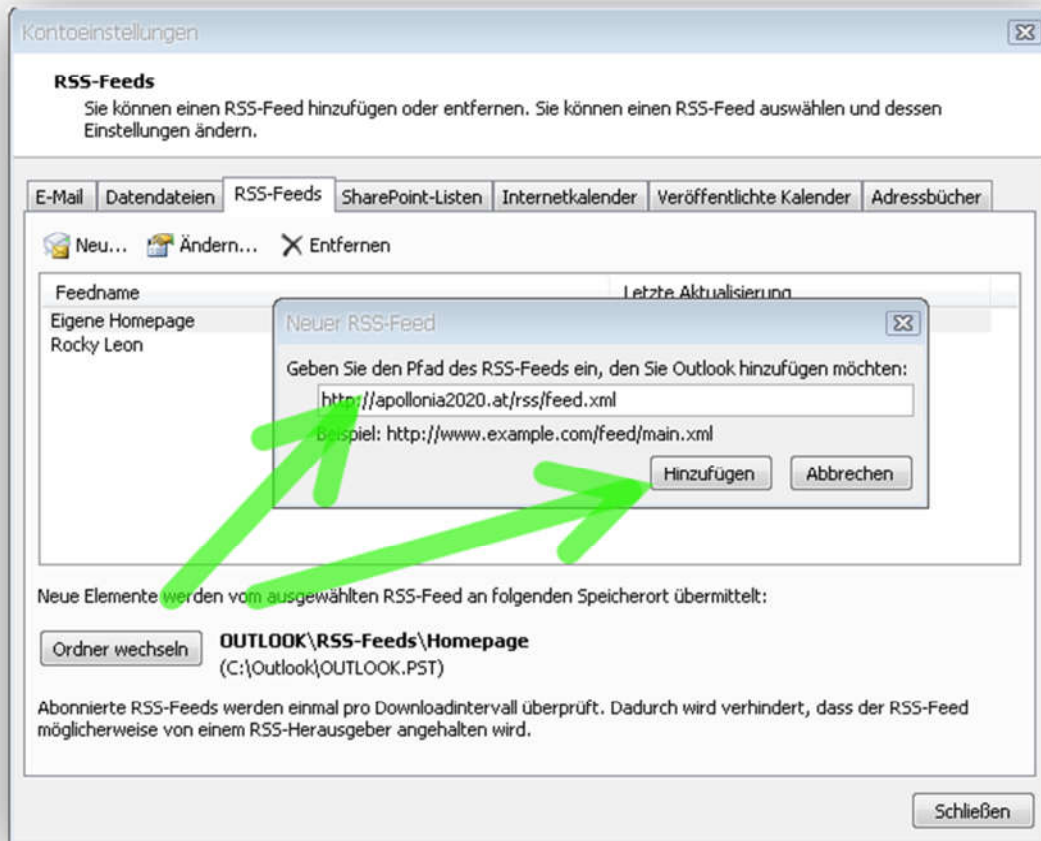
Kontoeinstellungen

RSS-Feeds
Sie können einen RSS-Feed hinzufügen oder entfernen. Sie können einen RSS-Feed auswählen und dessen Einstellungen ändern.

E-Mail | Datendateien | RSS-Feeds | SharePoint-Listen | Internetkalender | Veröffentlichte Kalender | Adressbücher

Neu... Ändern... Entfernen

Feedname | Letzte Aktualisierung
Eigene Homepage
Rocky Leon

Neuer RSS-Feed

Geben Sie den Pfad des RSS-Feeds ein, den Sie Outlook hinzufügen möchten:
http://apollonia2020.at/rss/feed.xml
Beispiel: http://www.example.com/feed/main.xml

Hinzufügen
Abbrechen

Neue Elemente werden vom ausgewählten RSS-Feed an folgenden Speicherort übermittelt:

Ordner wechseln
OUTLOOK\RSS-Feeds\Homepage
(C:\Outlook\OUTLOOK.PST)

Abonnierte RSS-Feeds werden einmal pro Downloadintervall überprüft. Dadurch wird verhindert, dass der RSS-Feed möglicherweise von einem RSS-Herausgeber angehalten wird.

Schließen